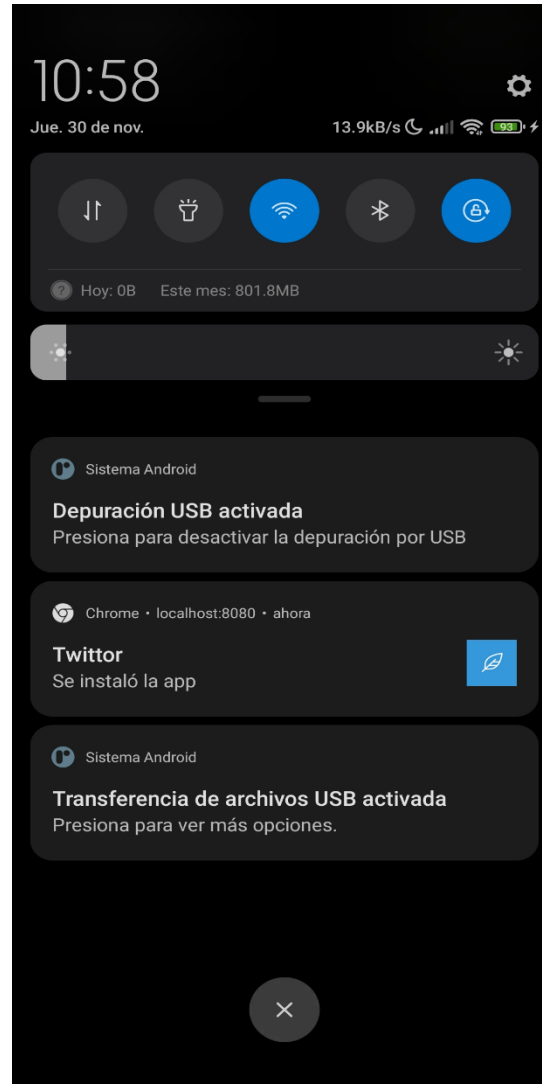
10:58

Jue. 30 de nov.

13.9kB/s 93

Hoy: 0B Este mes: 801.8MB

Sistema Android

Depuración USB activada

Presiona para desactivar la depuración por USB

Chrome • localhost:8080 • ahora

Twittor

Se instaló la app

Sistema Android

Transferencia de archivos USB activada

Presiona para ver más opciones.